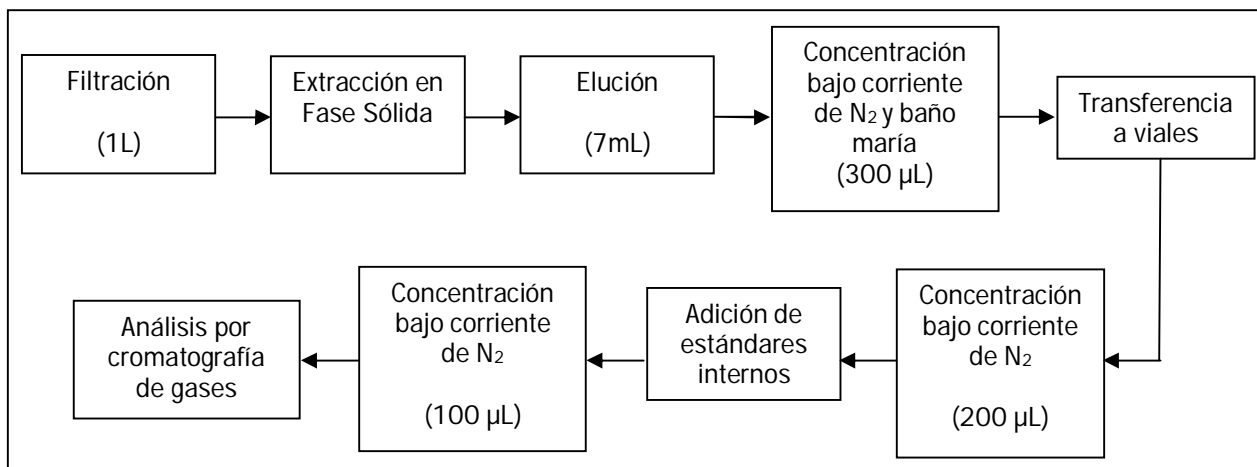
Filtración

(1L)

Extracción en Fase Sólida

Elución

(7mL)

Concentración bajo corriente de $N_2$ y baño maría
(300 µL)

Transferencia a viales

Concentración bajo corriente de $N_2$

(200 µL)

Adición de estándares internos

Concentración bajo corriente de $N_2$

(100 µL)

Análisis por cromatografía de gases